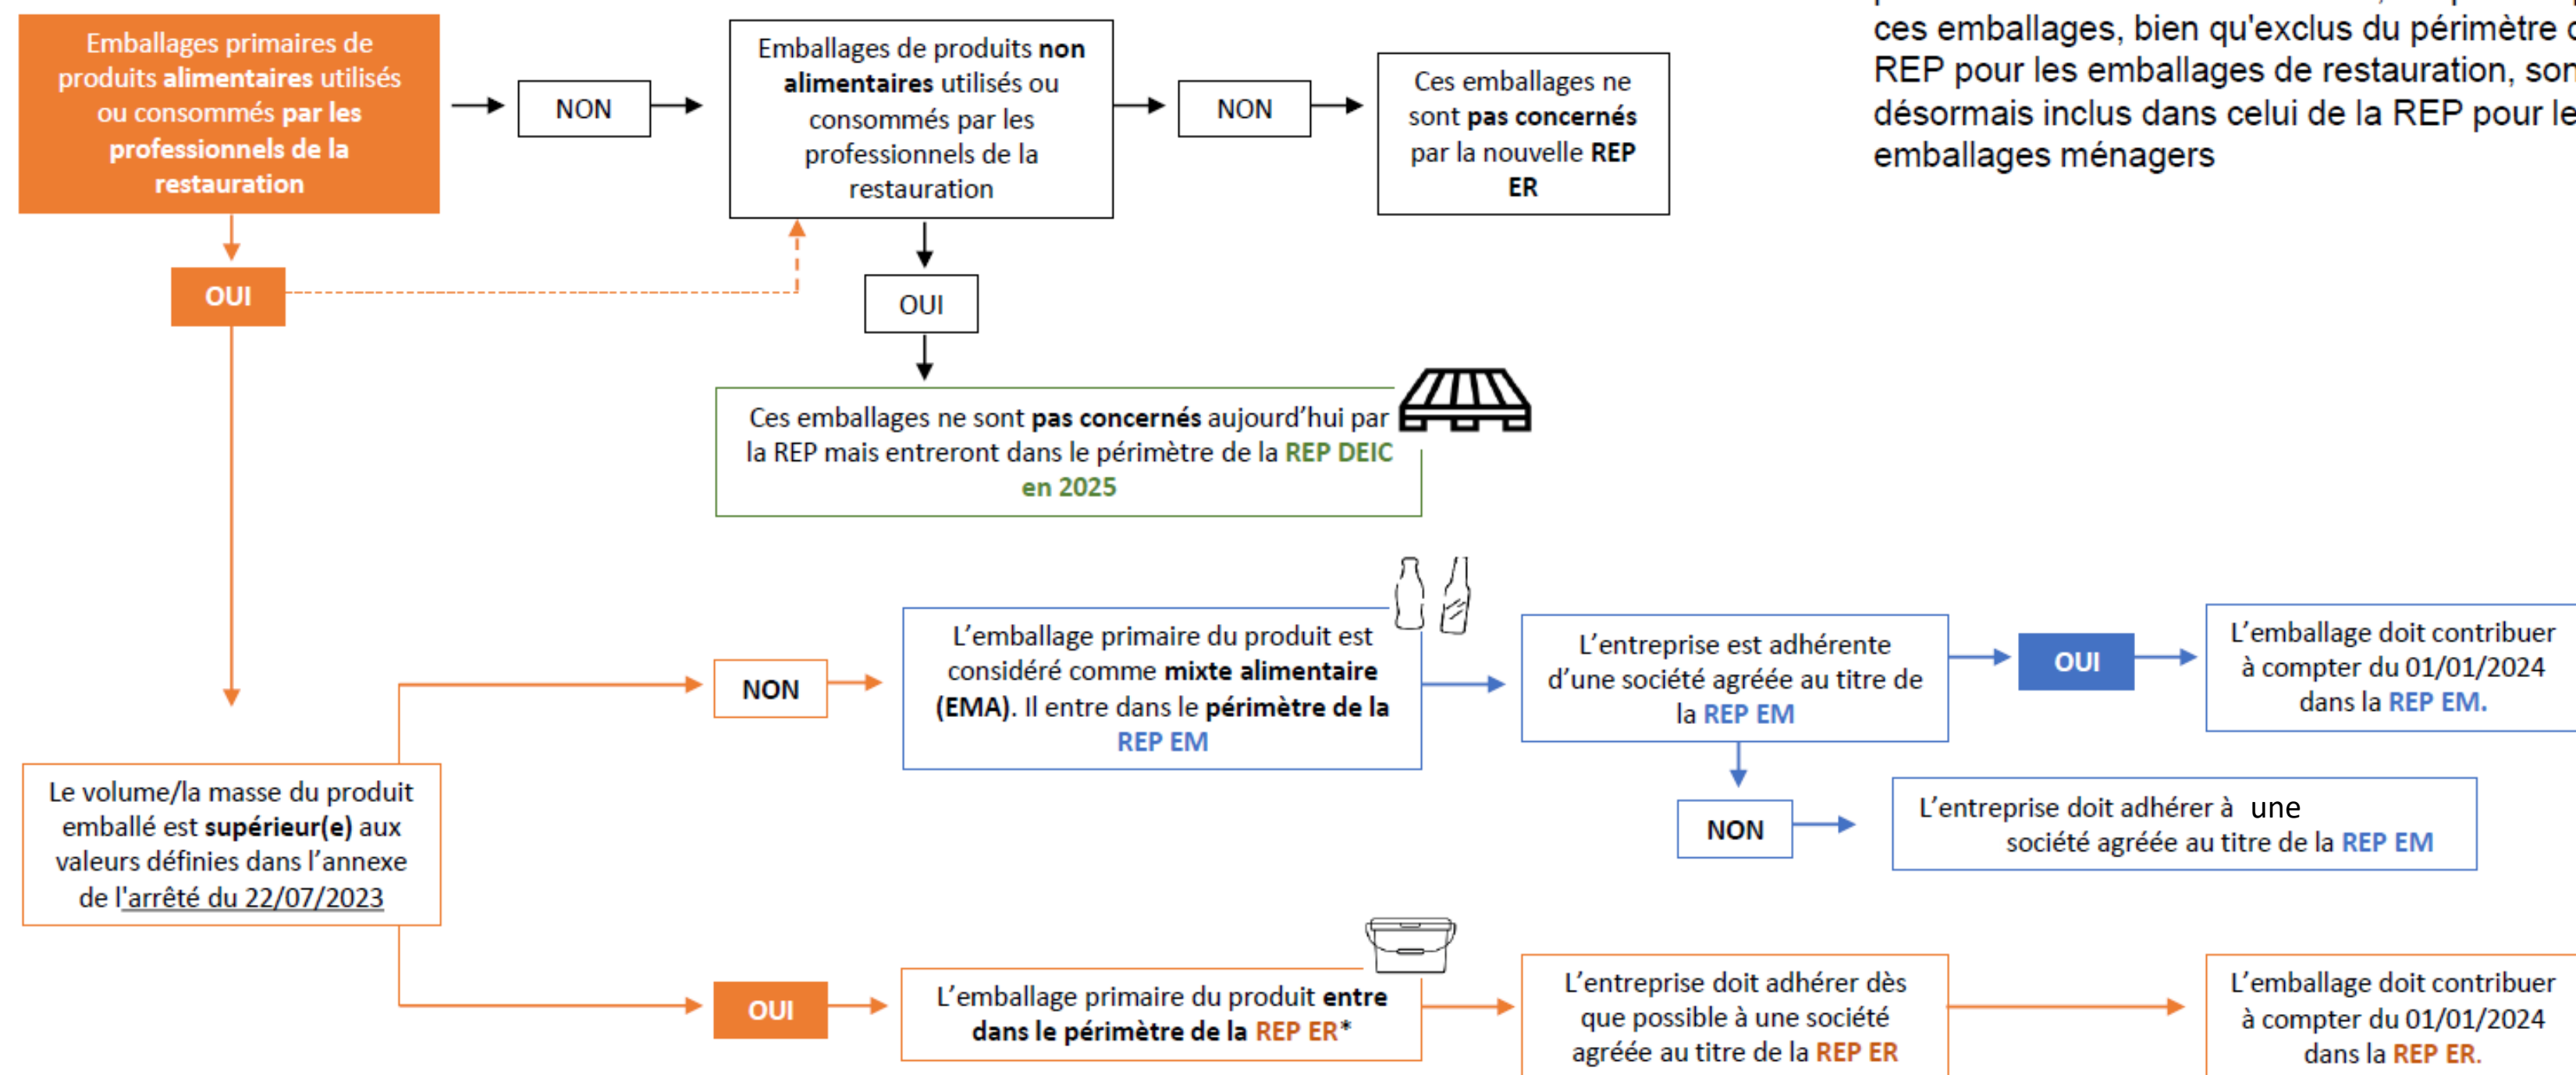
Emballages primaires de produits alimentaires utilisés ou consommés par les professionnels de la restauration

NON

Emballages de produits non alimentaires utilisés ou consommés par les professionnels de la restauration

NON

Ces emballages ne sont pas concernés par la nouvelle REP ER

ces emballages, bien qu'exclus du périmètre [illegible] REP pour les emballages de restauration, son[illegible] désormais inclus dans celui de la REP pour le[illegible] emballages ménagers

OUI

OUI

Ces emballages ne sont pas concernés aujourd'hui par la REP mais entreront dans le périmètre de la REP DEIC en 2025

NON

L'emballage primaire du produit est considéré comme mixte alimentaire (EMA). Il entre dans le périmètre de la REP EM

L'entreprise est adhérente d'une société agréée au titre de la REP EM

OUI

L'emballage doit contribuer à compter du 01/01/2024 dans la REP EM.

Le volume/la masse du produit emballé est supérieur(e) aux valeurs définies dans l'annexe de l'arrêté du 22/07/2023

NON

L'entreprise doit adhérer à une société agréée au titre de la REP EM

OUI

L'emballage primaire du produit entre dans le périmètre de la REP ER*

L'entreprise doit adhérer dès que possible à une société agréée au titre de la REP ER

L'emballage doit contribuer à compter du 01/01/2024 dans la REP ER.